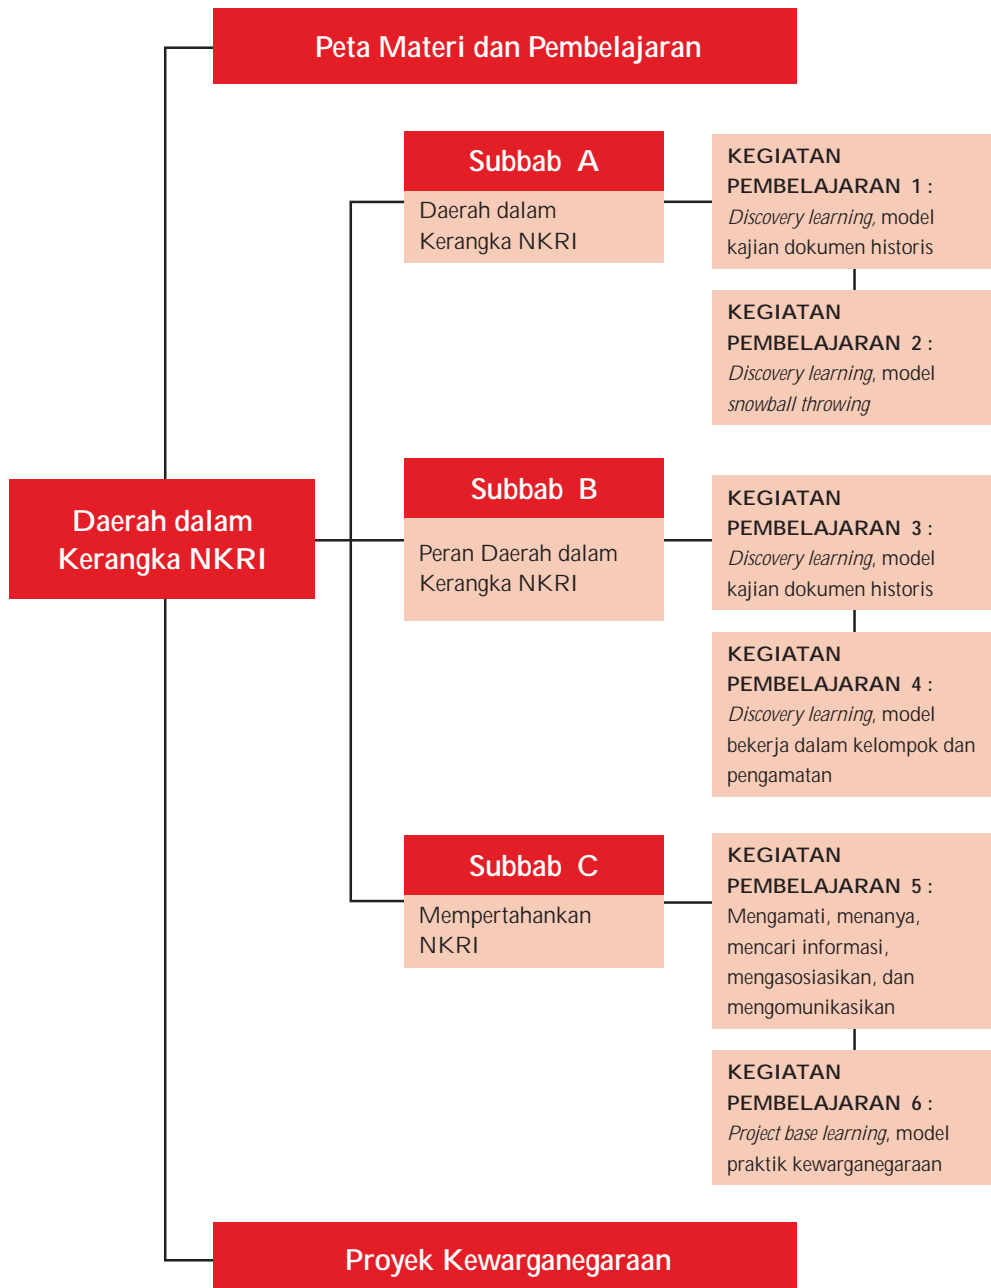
Peta Materi dan Pembelajaran

Daerah dalam Kerangka NKRI

Subbab A
Daerah dalam Kerangka NKRI

KEGIATAN PEMBELAJARAN 1 : *Discovery learning*, model kajian dokumen historis

KEGIATAN PEMBELAJARAN 2 : *Discovery learning*, model *snowball throwing*

Subbab B
Peran Daerah dalam Kerangka NKRI

KEGIATAN PEMBELAJARAN 3 : *Discovery learning*, model kajian dokumen historis

KEGIATAN PEMBELAJARAN 4 : *Discovery learning*, model bekerja dalam kelompok dan pengamatan

Subbab C
Mempertahankan NKRI

KEGIATAN PEMBELAJARAN 5 : Mengamati, menanya, mencari informasi, mengasosiasikan, dan mengomunikasikan

KEGIATAN PEMBELAJARAN 6 : *Project base learning*, model praktik kewarganegaraan

Proyek Kewarganegaraan